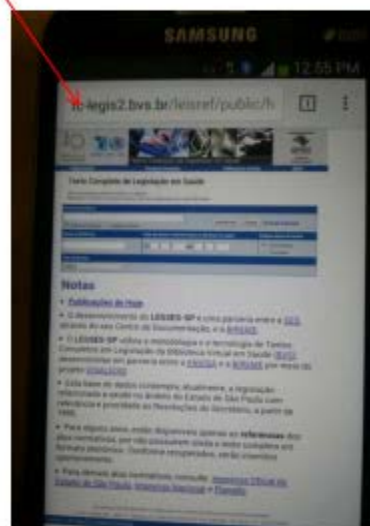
SAMSUNG

12:55 PM

legis2.bvs.br/leisref/public/h

Texto Completo de Legislação em Saúde

Notas

Publicações de Hoje

O desenvolvimento do LEGISES-SP é uma parceria entre a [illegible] através do seu Centro de Documentação, e a BIREME.

O LEGISES-SP utiliza a metodologia e a tecnologia de Textos Completos em Legislação da Biblioteca Virtual em Saúde (BVS) desenvolvida em parceria entre a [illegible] e a BIREME por meio do projeto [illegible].

Esta base de dados contempla, atualmente, a legislação relacionada a saúde no âmbito do Estado de São Paulo com referência e prioridade às Resoluções do Secretário, a partir de 1995.

Para alguns atos, estão disponíveis apenas as referências dos atos normativos, por não possuírem ainda o texto completo em formato eletrônico. Contudo, serão incluídos oportunamente.

Para demais atos normativos, consulte: Imprensa Oficial do Estado de São Paulo, Imprensa Nacional e Planalto.